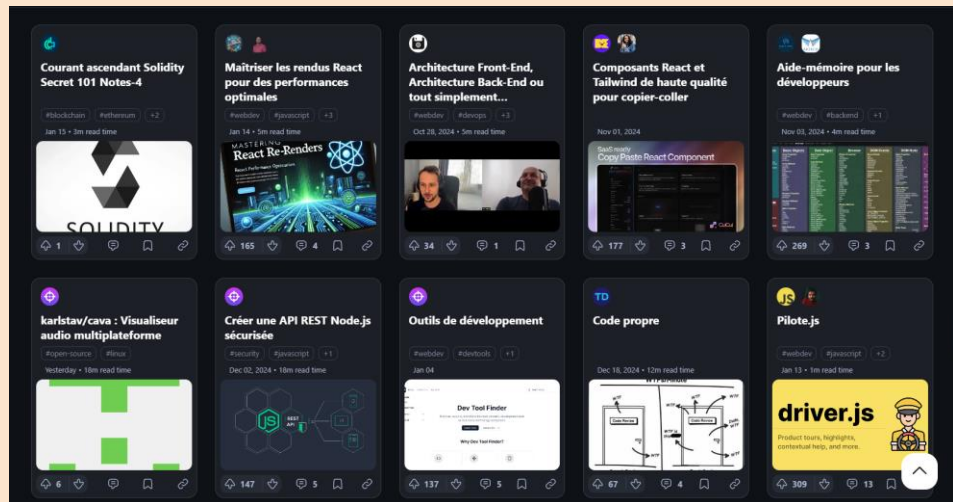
Courant ascendant Solidity Secret 101 Notes-4

#blockchain #ethereum +2

Jan 15 • 3m read time

SOLIDITY

1

Maîtriser les rendus React pour des performances optimales

#webdev #javascript +3

Jan 14 • 5m read time

Mastering React Re-Renders

React Performance Optimization

165 4

Architecture Front-End, Architecture Back-End ou tout simplement...

#webdev #devops +3

Oct 28, 2024 • 5m read time

34 1

Composants React et Tailwind de haute qualité pour copier-coller

Nov 01, 2024

Copy Paste React Component

177 3

Aide-mémoire pour les développeurs

#webdev #backend +1

Nov 03, 2024 • 4m read time

269 3

karlstav/cava : Visualiseur audio multiplateforme

#open-source #linux

Yesterday • 18m read time

6

Créer une API REST Node.js sécurisée

#security #javascript +1

Dec 02, 2024 • 18m read time

REST API

147 5

Outils de développement

#webdev #devtools +1

Jan 04

Dev Tool Finder

Why Dev Tool Finder?

137 5

TD

Code propre

Dec 18, 2024 • 12m read time

WTFs/minute

Code Review

Code Review

WTF

67 4

Pilote.js

#webdev #javascript +2

Jan 13 • 1m read time

driver.js

Product tours, highlights, contextual help, and more.

309 13